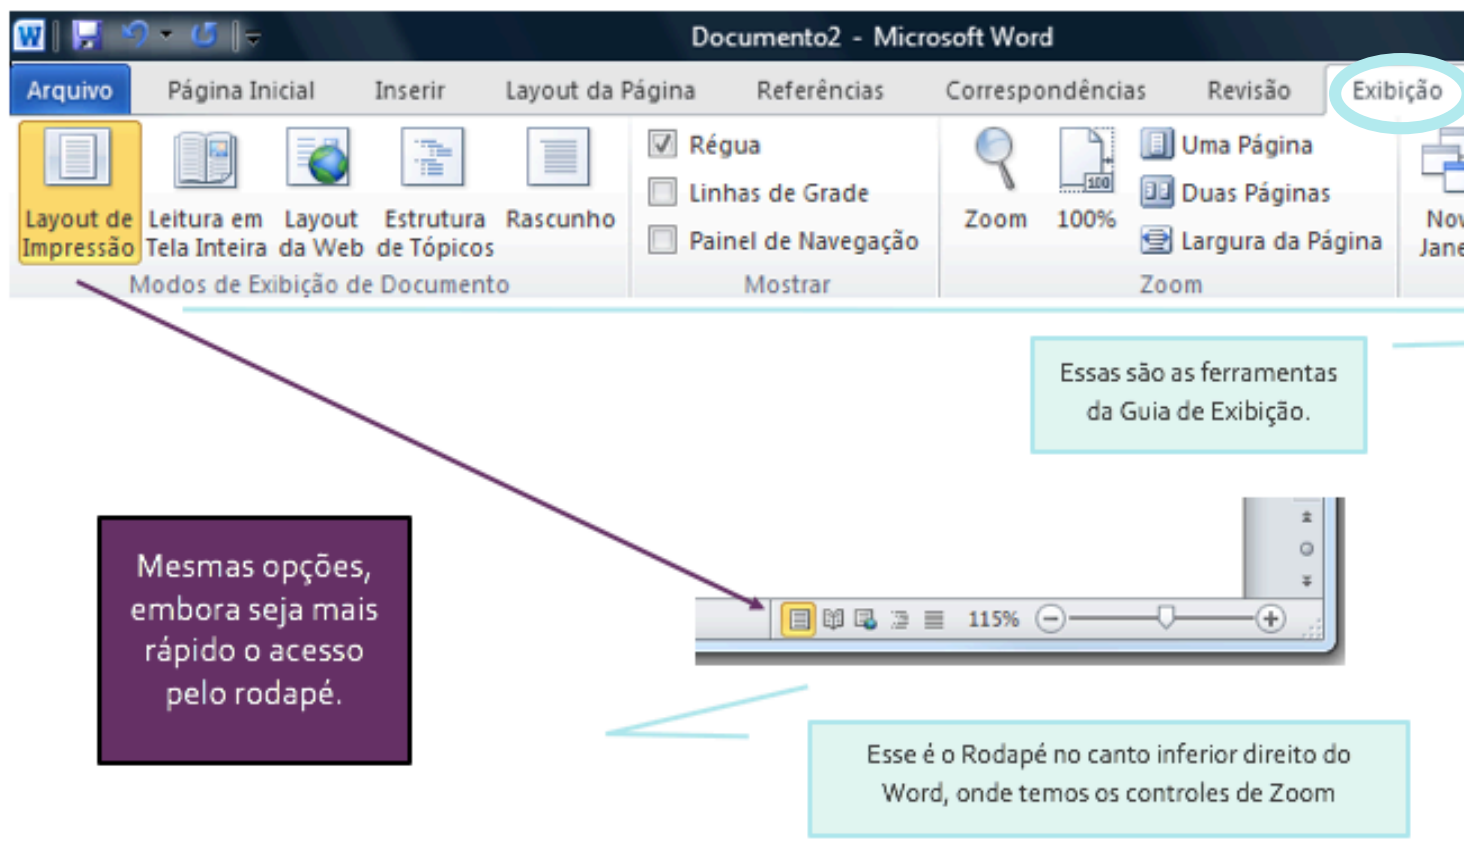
Documento2 - Microsoft Word

Arquivo Página Inicial Inserir Layout da Página Referências Correspondências Revisão Exibição

Layout de Impressão
Leitura em Tela Inteira
Layout da Web
Estrutura de Tópicos
Rascunho
Modos de Exibição de Documento

Régua
Linhas de Grade
Painel de Navegação
Mostrar

Zoom
100%
Uma Página
Duas Páginas
Largura da Página
Zoom

Nov
Jane

Essas são as ferramentas da Guia de Exibição.

Mesmas opções, embora seja mais rápido o acesso pelo rodapé.

115%

Esse é o Rodapé no canto inferior direito do Word, onde temos os controles de Zoom